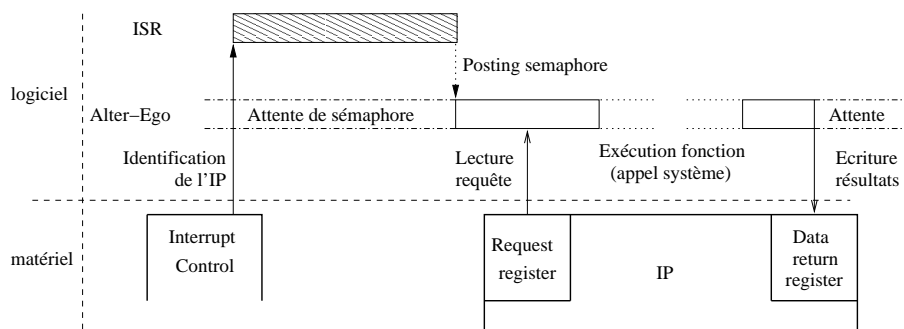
ISR

Posting semaphore

logiciel

Alter−Ego

Attente de sémaphore

Attente

Identification de l'IP

Lecture requête

Exécution fonction (appel système)

Ecriture résultats

matériel

Interrupt Control

Request register

IP

Data return register